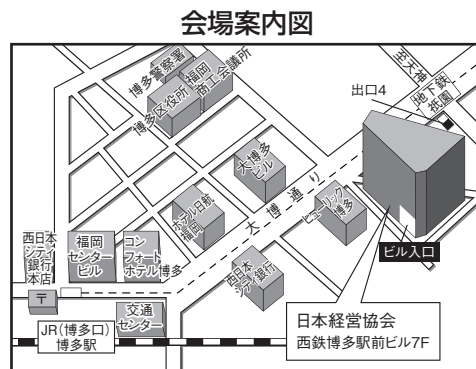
会場案内図

博多警察署

博多区役所

福岡商工会議所

至天神

地下鉄祇園

出口4

大博多ビル

ホテル日航福岡

大博通り

ヒューリック博多

ビル入口

西日本シティ銀行本店

福岡センタービル

コンフォートホテル博多

西日本シティ銀行

〒

交通センター

JR(博多口)博多駅

日本経営協会
西鉄博多駅前ビル7F